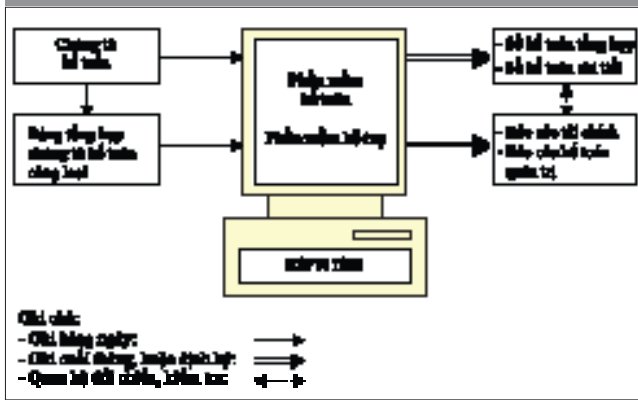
Chứng từ kế toán

Bảng tổng hợp chứng từ kế toán cùng loại

Phần mềm kế toán

Phần mềm kế toán

MÁY VI TÍNH

- Sổ kế toán tổng hợp
- Sổ kế toán chi tiết

- Báo cáo tài chính
- Báo cáo kế toán quản trị

Ghi chú:
- Ghi hàng ngày:
- Ghi cuối tháng, hoặc định kỳ:
- Quan hệ đối chiếu, kiểm tra: